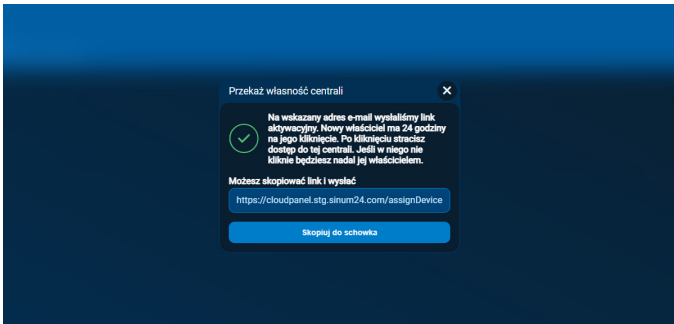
Przekaż własność centrali

Na wskazany adres e-mail wysłaliśmy link aktywacyjny. Nowy właściciel ma 24 godziny na jego kliknięcie. Po kliknięciu stracisz dostęp do tej centrali. Jeśli w niego nie kliknie będziesz nadal jej właścicielem.

Możesz skopiować link i wysłać

https://cloudpanel.stg.sinum24.com/assignDevice

Skopiuj do schowka